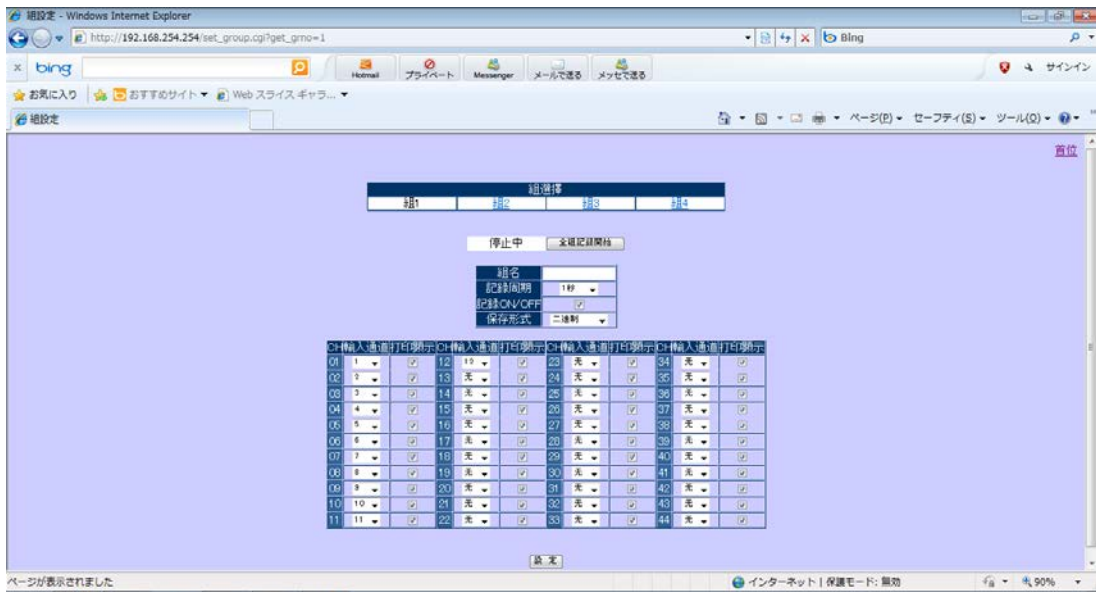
組設定 - Windows Internet Explorer

http://192.168.254.254/set_group.cgi?get_grno=1

Bing

bing

Hotmail　プライベート　Messenger　メールで送る　メッセで送る

サインイン

お気に入り　おすすめサイト ▼　Web スライス ギャラ... ▼

組設定

ページ(P) ▼　セーフティ(S) ▼　ツール(O) ▼

首位

組選擇

| 組1 | 組2 | 組3 | 組4 |
|---|---|---|---|

停止中　全組記録開始

| 組名 | |
|---|---|
| 記録周期 | 1秒 |
| 記録ON/OFF | ☑ |
| 保存形式 | 二進制 |

| CH | 輸入通道 | 打印顯示 | CH | 輸入通道 | 打印顯示 | CH | 輸入通道 | 打印顯示 | CH | 輸入通道 | 打印顯示 |
|---|---|---|---|---|---|---|---|---|---|---|---|
| 01 | 1 | ☑ | 12 | 10 | ☑ | 23 | 无 | ☑ | 34 | 无 | ☑ |
| 02 | 2 | ☑ | 13 | 无 | ☑ | 24 | 无 | ☑ | 35 | 无 | ☑ |
| 03 | 3 | ☑ | 14 | 无 | ☑ | 25 | 无 | ☑ | 36 | 无 | ☑ |
| 04 | 4 | ☑ | 15 | 无 | ☑ | 26 | 无 | ☑ | 37 | 无 | ☑ |
| 05 | 5 | ☑ | 16 | 无 | ☑ | 27 | 无 | ☑ | 38 | 无 | ☑ |
| 06 | 6 | ☑ | 17 | 无 | ☑ | 28 | 无 | ☑ | 39 | 无 | ☑ |
| 07 | 7 | ☑ | 18 | 无 | ☑ | 29 | 无 | ☑ | 40 | 无 | ☑ |
| 08 | 8 | ☑ | 19 | 无 | ☑ | 30 | 无 | ☑ | 41 | 无 | ☑ |
| 09 | 9 | ☑ | 20 | 无 | ☑ | 31 | 无 | ☑ | 42 | 无 | ☑ |
| 10 | 10 | ☑ | 21 | 无 | ☑ | 32 | 无 | ☑ | 43 | 无 | ☑ |
| 11 | 11 | ☑ | 22 | 无 | ☑ | 33 | 无 | ☑ | 44 | 无 | ☑ |

設 定

ページが表示されました

インターネット | 保護モード: 無効　90%